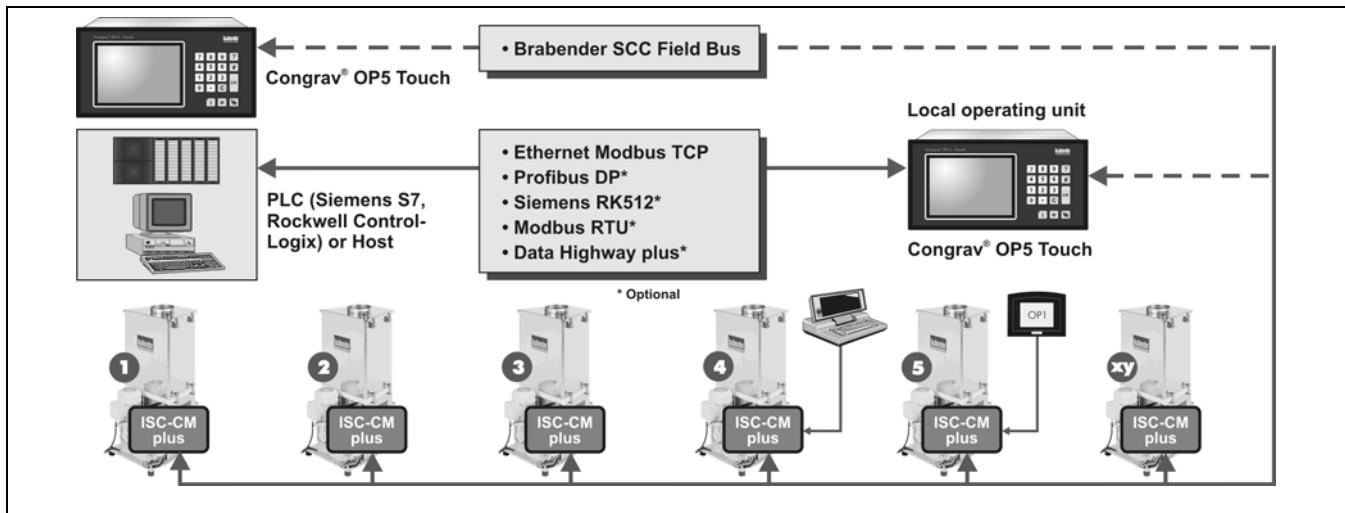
• Brabender SCC Field Bus

Congrav® OP5 Touch

• Ethernet Modbus TCP
• Profibus DP*
• Siemens RK512*
• Modbus RTU*
• Data Highway plus*

* Optional

PLC (Siemens S7, Rockwell ControlLogix) or Host

Local operating unit

Congrav® OP5 Touch

OP1

1 ISC-CM plus

2 ISC-CM plus

3 ISC-CM plus

4 ISC-CM plus

5 ISC-CM plus

xy ISC-CM plus